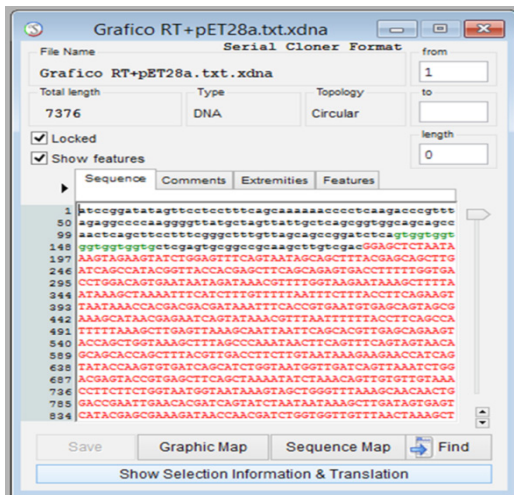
Grafico RT+pET28a.txt.xdna

File Name
Serial Cloner Format
Grafico RT+pET28a.txt.xdna
from
1
Total length
7376
Type
DNA
Topology
Circular
to
Locked
Show features
length
0
Sequence
Comments
Extremities
Features

1 atccggatatagttcctcctttcagcaaaaaacccctcaagacccgttt
50 agaggccccaaggggttatgctagttattgctcagcggtggcagcagcc
99 aactcagcttcctttcgggctttgttagcagccggatctcagtggtggt
148 ggtggtggtgctcgagtgcggccgcaagcttgtcgacGGAGCTCTAATA
197 AAGTAGAAGTATCTGGAGTTTCAGTAATAGCAGCTTTACGAGCAGCTTG
246 ATCAGCCATACGGTTACCACGAGCTTCAGCAGAGTGACCTTTTTGGTGA
295 CCTGGACAGTGAATAATAGATAAACGTTTTGGTAAGAAATAAAGCTTTTA
344 ATAAAGCTAAAATTTCATCTTTGTTTTTAATTTCTTTACCTTCAGAAGT
393 TAATAACCACGACGACGATAAATTCACCGTCAAATGTAGCAGTAGCG
442 AAAGCATAACGAGAATCAGTATAAACGTTTAATTTTTACCTTCAGCCA
491 TTTTTAAAGCTTGAGTTAAAGCAATTAATTCAGCACGTTGAGCAGAAGT
540 ACCAGCTGGTAAAGCTTTAGCCCAAATAACTTCAGTTTCAGTAGTAACA
589 GCAGCACCAGCTTTACGTTGACCTTCTTGTAATAAAGAAGAACCATCAG
638 TATACCAAGTGTGATCAGCATCTGGTAATGGTGATCAGTTAAATCTGG
687 ACGAGTACCGTGAGCTTCAGCTAAAATATCTAAACAGTTGTGTTGTAAA
736 CCTTCTTCTGGTAGTGGTAATAAATTATGCGGTTTAAAGCAGCAACTG
785 GACCGAATTGAACACGATCAGTATCTAATAATAAGCTTGATAGTGAGT
834 CATACGAGCGAAAGATAACCAACGATCTGGTGGTGTTTAACTAAAGCT

Save
Graphic Map
Sequence Map
Find
Show Selection Information & Translation